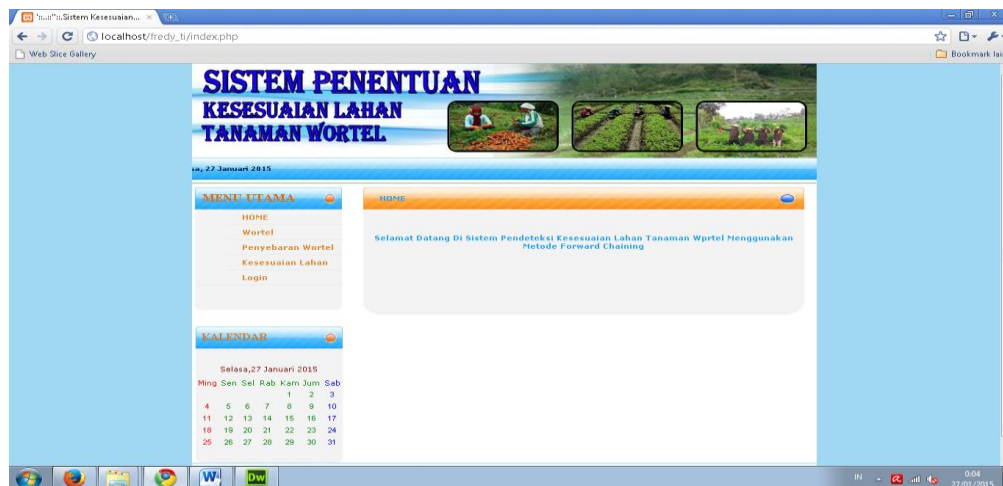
"::.::"::.Sistem Kesesuaian...

localhost/fredy_ti/index.php

Web Slice Gallery

Bookmark lai

SISTEM PENENTUAN
KESESUAIAN LAHAN
TANAMAN WORTEL

a, 27 Januari 2015

MENU UTAMA

HOME
Wortel
Penyebaran Wortel
Kesesuaian Lahan
Login

HOME

Selamat Datang Di Sistem Pendeteksi Kesesuaian Lahan Tanaman Wprtel Menggunakan Metode Forward Chaining

KALENDAR

Selasa,27 Januari 2015

| Ming | Sen | Sel | Rab | Kam | Jum | Sab |
|---|---|---|---|---|---|---|
| | | | | 1 | 2 | 3 |
| 4 | 5 | 6 | 7 | 8 | 9 | 10 |
| 11 | 12 | 13 | 14 | 15 | 16 | 17 |
| 18 | 19 | 20 | 21 | 22 | 23 | 24 |
| 25 | 26 | 27 | 28 | 29 | 30 | 31 |

IN

0:04
27/01/2015